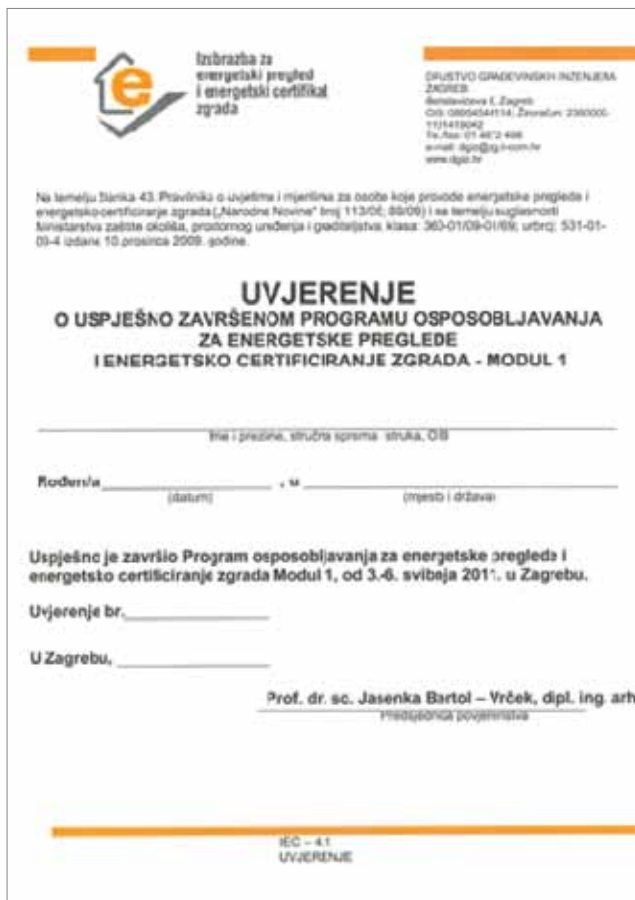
e

Izobrazba za energetski pregled i energetski certifikat zgrada

DRUŠTVO GRAĐEVINSKIH INŽENJERA ZAGREB
Berislavićeva 6, Zagreb
OIB: 08004544114; Žiroračun: 2360000-1101419042
Tel./fax: 01 4872 498
e-mail: dgiz@zg.t-com.hr
www.dgiz.hr

Na temelju članka 43. Pravilnika o uvjetima i mjerilima za osobe koje provode energetske preglede i energetsko certificiranje zgrada („Narodne Novine" broj 113/08; 89/09) i sa temelju suglasnosti Ministarstva zaštite okoliša, prostornog uređenja i graditeljstva: klasa: 360-01/09-01/69; urbroj: 531-01-09-4 izdane 10.prosinca 2009. godine.

UVJERENJE
O USPJEŠNO ZAVRŠENOM PROGRAMU OSPOSOBLJAVANJA ZA ENERGETSKE PREGLEDE I ENERGETSKO CERTIFICIRANJE ZGRADA - MODUL 1

Ime i prezime, stručna sprema struka, OIB

Rođen/a ____________ , u ____________
(datum) (mjesto i država)

Uspješno je završio Program osposobljavanja za energetske preglede i energetsko certificiranje zgrada Modul 1, od 3.-6. svibnja 201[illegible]. u Zagrebu.

Uvjerenje br.____________

U Zagrebu, ____________

Prof. dr. sc. Jasenka Bartol – Vrček, dipl. ing. arh
Predsjednica povjerenstva

IEC – 4.1
UVJERENJE